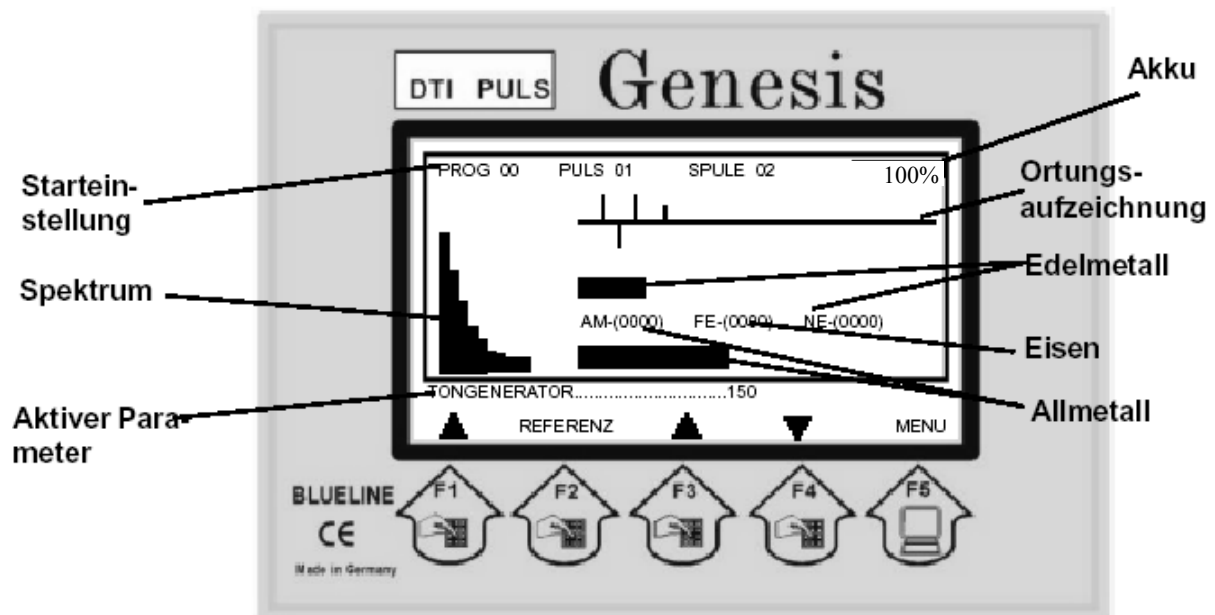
DTI PULS Genesis

Akku

Starteinstellung

PROG 00 PULS 01 SPULE 02 100%

Ortungsaufzeichnung

Spektrum

Edelmetall

AM-(0000) FE-(0000) NE-(0000)

Eisen

TONGENERATOR...............................150

Aktiver Parameter

Allmetall

REFERENZ MENU

BLUELINE

CE

Made in Germany

F1 F2 F3 F4 F5